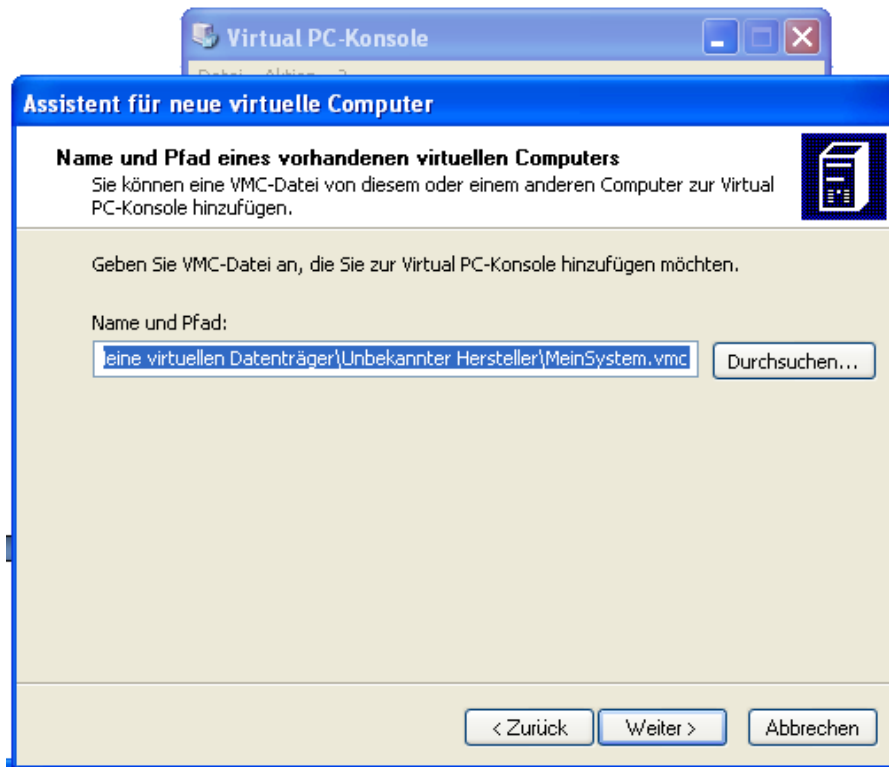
Virtual PC-Konsole

Datei Aktion ?

Assistent für neue virtuelle Computer

Name und Pfad eines vorhandenen virtuellen Computers

Sie können eine VMC-Datei von diesem oder einem anderen Computer zur Virtual PC-Konsole hinzufügen.

Geben Sie VMC-Datei an, die Sie zur Virtual PC-Konsole hinzufügen möchten.

Name und Pfad:

eine virtuellen Datenträger\Unbekannter Hersteller\MeinSystem.vmc

Durchsuchen...

< Zurück

Weiter >

Abbrechen